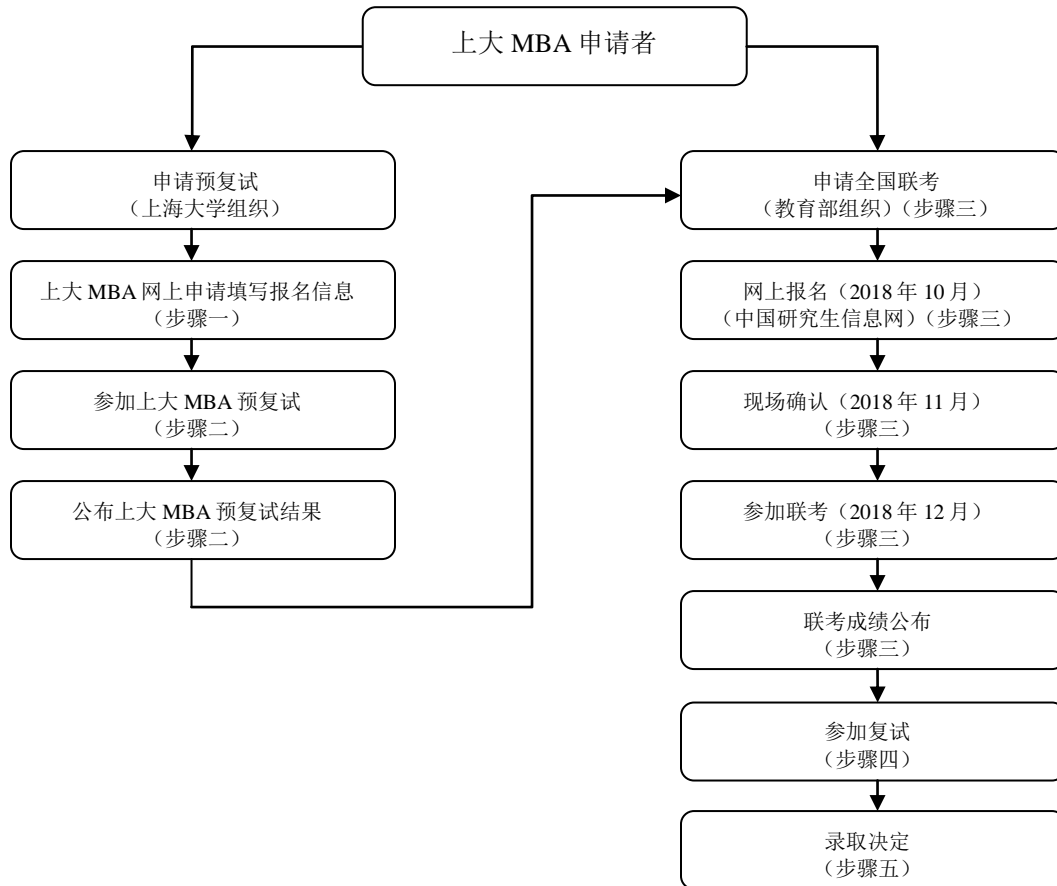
上大 MBA 申请者

申请预复试
（上海大学组织）

上大 MBA 网上申请填写报名信息
（步骤一）

参加上大 MBA 预复试
（步骤二）

公布上大 MBA 预复试结果
（步骤二）

申请全国联考
（教育部组织）（步骤三）

网上报名（2018 年 10 月）
（中国研究生信息网）（步骤三）

现场确认（2018 年 11 月）
（步骤三）

参加联考（2018 年 12 月）
（步骤三）

联考成绩公布
（步骤三）

参加复试
（步骤四）

录取决定
（步骤五）